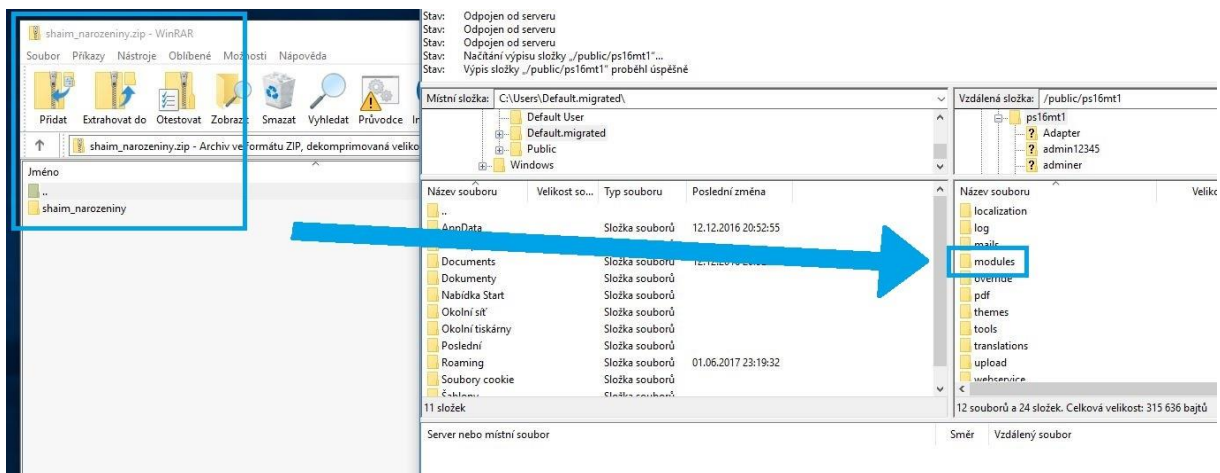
shaim_narozeniny.zip - WinRAR

Soubor Příkazy Nástroje Oblíbené Možnosti Nápověda

Přidat Extrahovat do Otestovat Zobrazit Smazat Vyhledat Průvodce In

shaim_narozeniny.zip - Archiv ve formátu ZIP, dekomprimovaná veliko

Jméno

..

shaim_narozeniny

Stav: Odpojen od serveru
Stav: Odpojen od serveru
Stav: Odpojen od serveru
Stav: Načítání výpisu složky „/public/ps16mt1"...
Stav: Výpis složky „/public/ps16mt1" proběhl úspěšně

Místní složka: C:\Users\Default.migrated\

Default User
Default.migrated
Public
Windows

| Název souboru | Velikost so... | Typ souboru | Poslední změna |
|---|---|---|---|
| .. | | | |
| AppData | | Složka souborů | 12.12.2016 20:52:55 |
| Documents | | Složka souborů | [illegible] |
| Dokumenty | | Složka souborů | |
| Nabídka Start | | Složka souborů | |
| Okolní síť | | Složka souborů | |
| Okolní tiskárny | | Složka souborů | |
| Poslední | | Složka souborů | |
| Roaming | | Složka souborů | 01.06.2017 23:19:32 |
| Soubory cookie | | Složka souborů | |
| Šablony | | Složka souborů | |

11 složek

Vzdálená složka: /public/ps16mt1

ps16mt1
Adapter
admin12345
adminer

Název souboru Veliko

localization
log
mails
modules
override
pdf
themes
tools
translations
upload
webservice

12 souborů a 24 složek. Celková velikost: 315 636 bajtů

Server nebo místní soubor Směr Vzdálený soubor